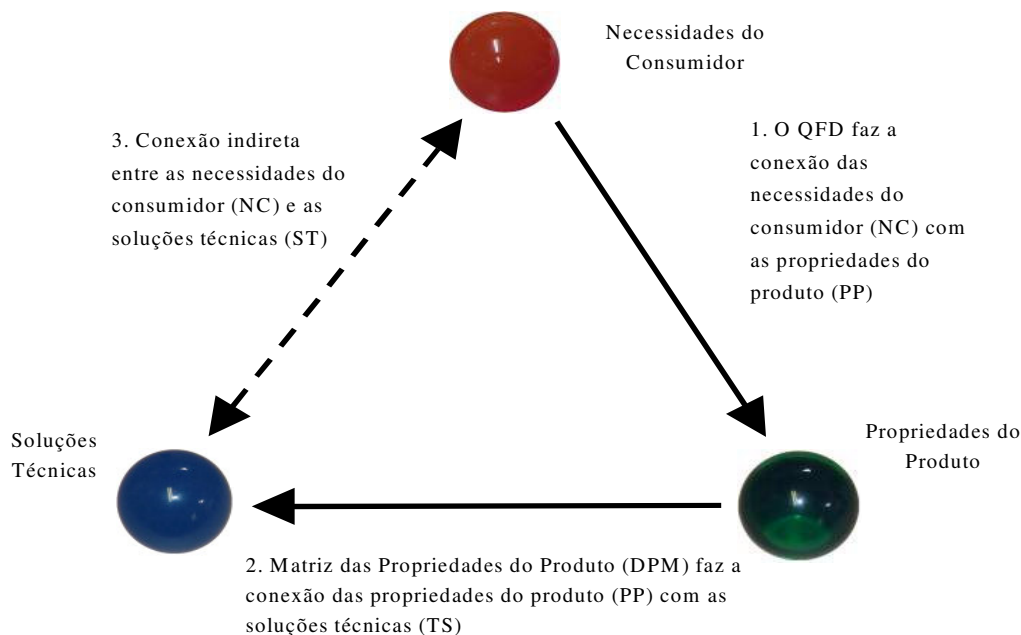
Necessidades do Consumidor

3. Conexão indireta entre as necessidades do consumidor (NC) e as soluções técnicas (ST)

1. O QFD faz a conexão das necessidades do consumidor (NC) com as propriedades do produto (PP)

Soluções Técnicas

Propriedades do Produto

2. Matriz das Propriedades do Produto (DPM) faz a conexão das propriedades do produto (PP) com as soluções técnicas (TS)